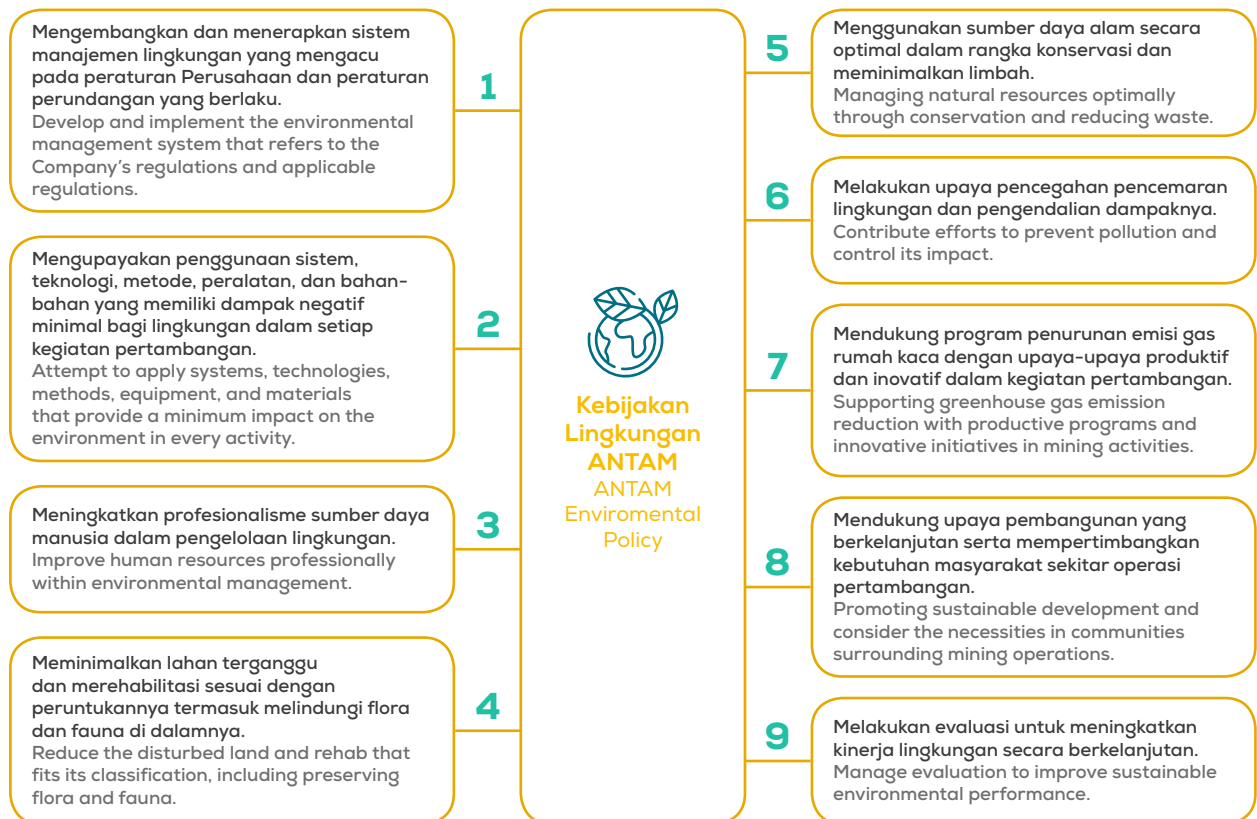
Mengembangkan dan menerapkan sistem manajemen lingkungan yang mengacu pada peraturan Perusahaan dan peraturan perundangan yang berlaku.
Develop and implement the environmental management system that refers to the Company's regulations and applicable regulations.

1

Mengupayakan penggunaan sistem, teknologi, metode, peralatan, dan bahan-bahan yang memiliki dampak negatif minimal bagi lingkungan dalam setiap kegiatan pertambangan.
Attempt to apply systems, technologies, methods, equipment, and materials that provide a minimum impact on the environment in every activity.

2

Meningkatkan profesionalisme sumber daya manusia dalam pengelolaan lingkungan.
Improve human resources professionally within environmental management.

3

Meminimalkan lahan terganggu dan merehabilitasi sesuai dengan peruntukannya termasuk melindungi flora dan fauna di dalamnya.
Reduce the disturbed land and rehab that fits its classification, including preserving flora and fauna.

4

Kebijakan Lingkungan ANTAM
ANTAM Enviromental Policy

5

Menggunakan sumber daya alam secara optimal dalam rangka konservasi dan meminimalkan limbah.
Managing natural resources optimally through conservation and reducing waste.

6

Melakukan upaya pencegahan pencemaran lingkungan dan pengendalian dampaknya.
Contribute efforts to prevent pollution and control its impact.

7

Mendukung program penurunan emisi gas rumah kaca dengan upaya-upaya produktif dan inovatif dalam kegiatan pertambangan.
Supporting greenhouse gas emission reduction with productive programs and innovative initiatives in mining activities.

8

Mendukung upaya pembangunan yang berkelanjutan serta mempertimbangkan kebutuhan masyarakat sekitar operasi pertambangan.
Promoting sustainable development and consider the necessities in communities surrounding mining operations.

9

Melakukan evaluasi untuk meningkatkan kinerja lingkungan secara berkelanjutan.
Manage evaluation to improve sustainable environmental performance.